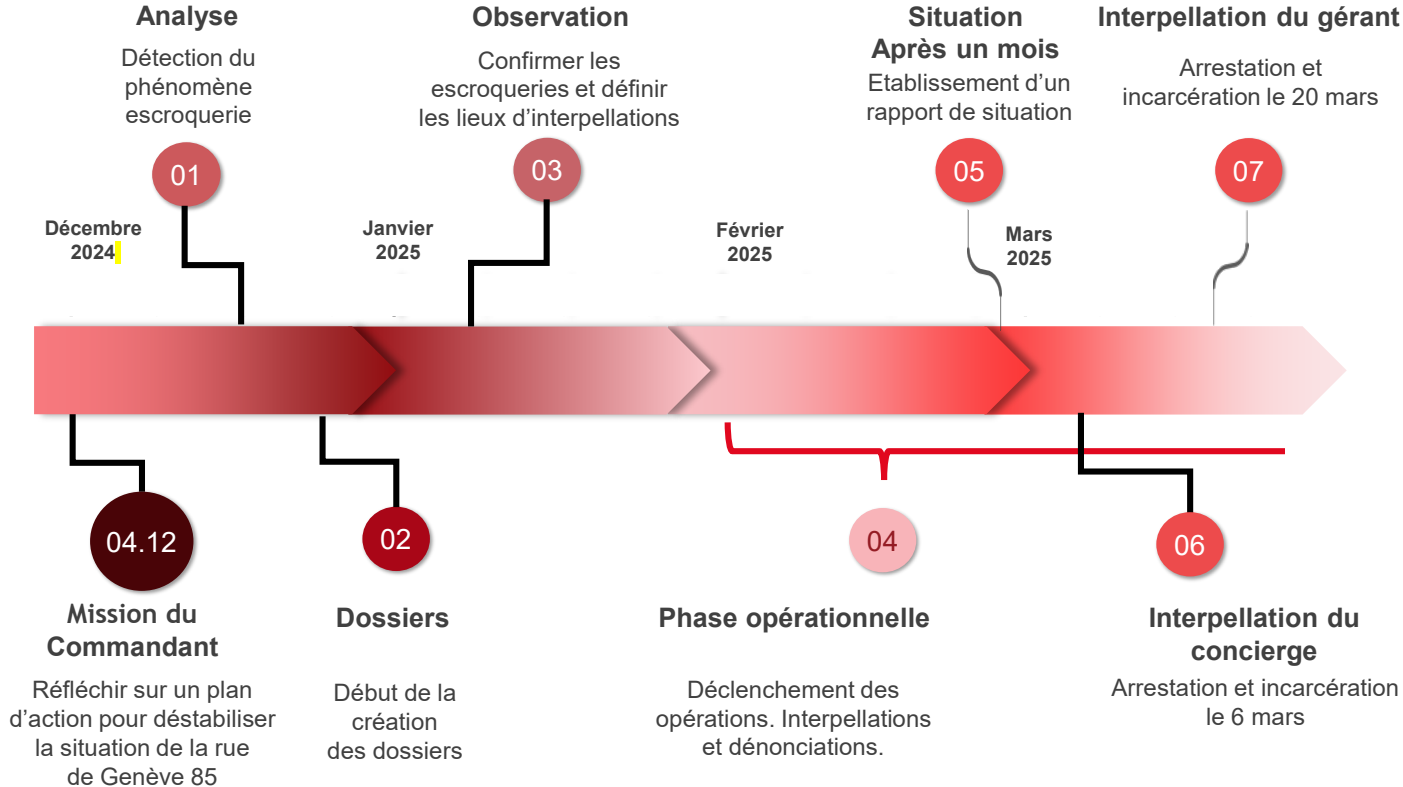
Analyse
Détection du phénomène escroquerie

01

Observation
Confirmer les escroqueries et définir les lieux d’interpellations

03

Situation
Après un mois
Etablissement d’un rapport de situation

05

Interpellation du gérant
Arrestation et incarcération le 20 mars

07

Décembre 2024

Janvier 2025

Février 2025

Mars 2025

04.12
Mission du Commandant
Réfléchir sur un plan d’action pour déstabiliser la situation de la rue de Genève 85

02
Dossiers
Début de la création des dossiers

04
Phase opérationnelle
Déclenchement des opérations. Interpellations et dénonciations.

06
Interpellation du concierge
Arrestation et incarcération le 6 mars